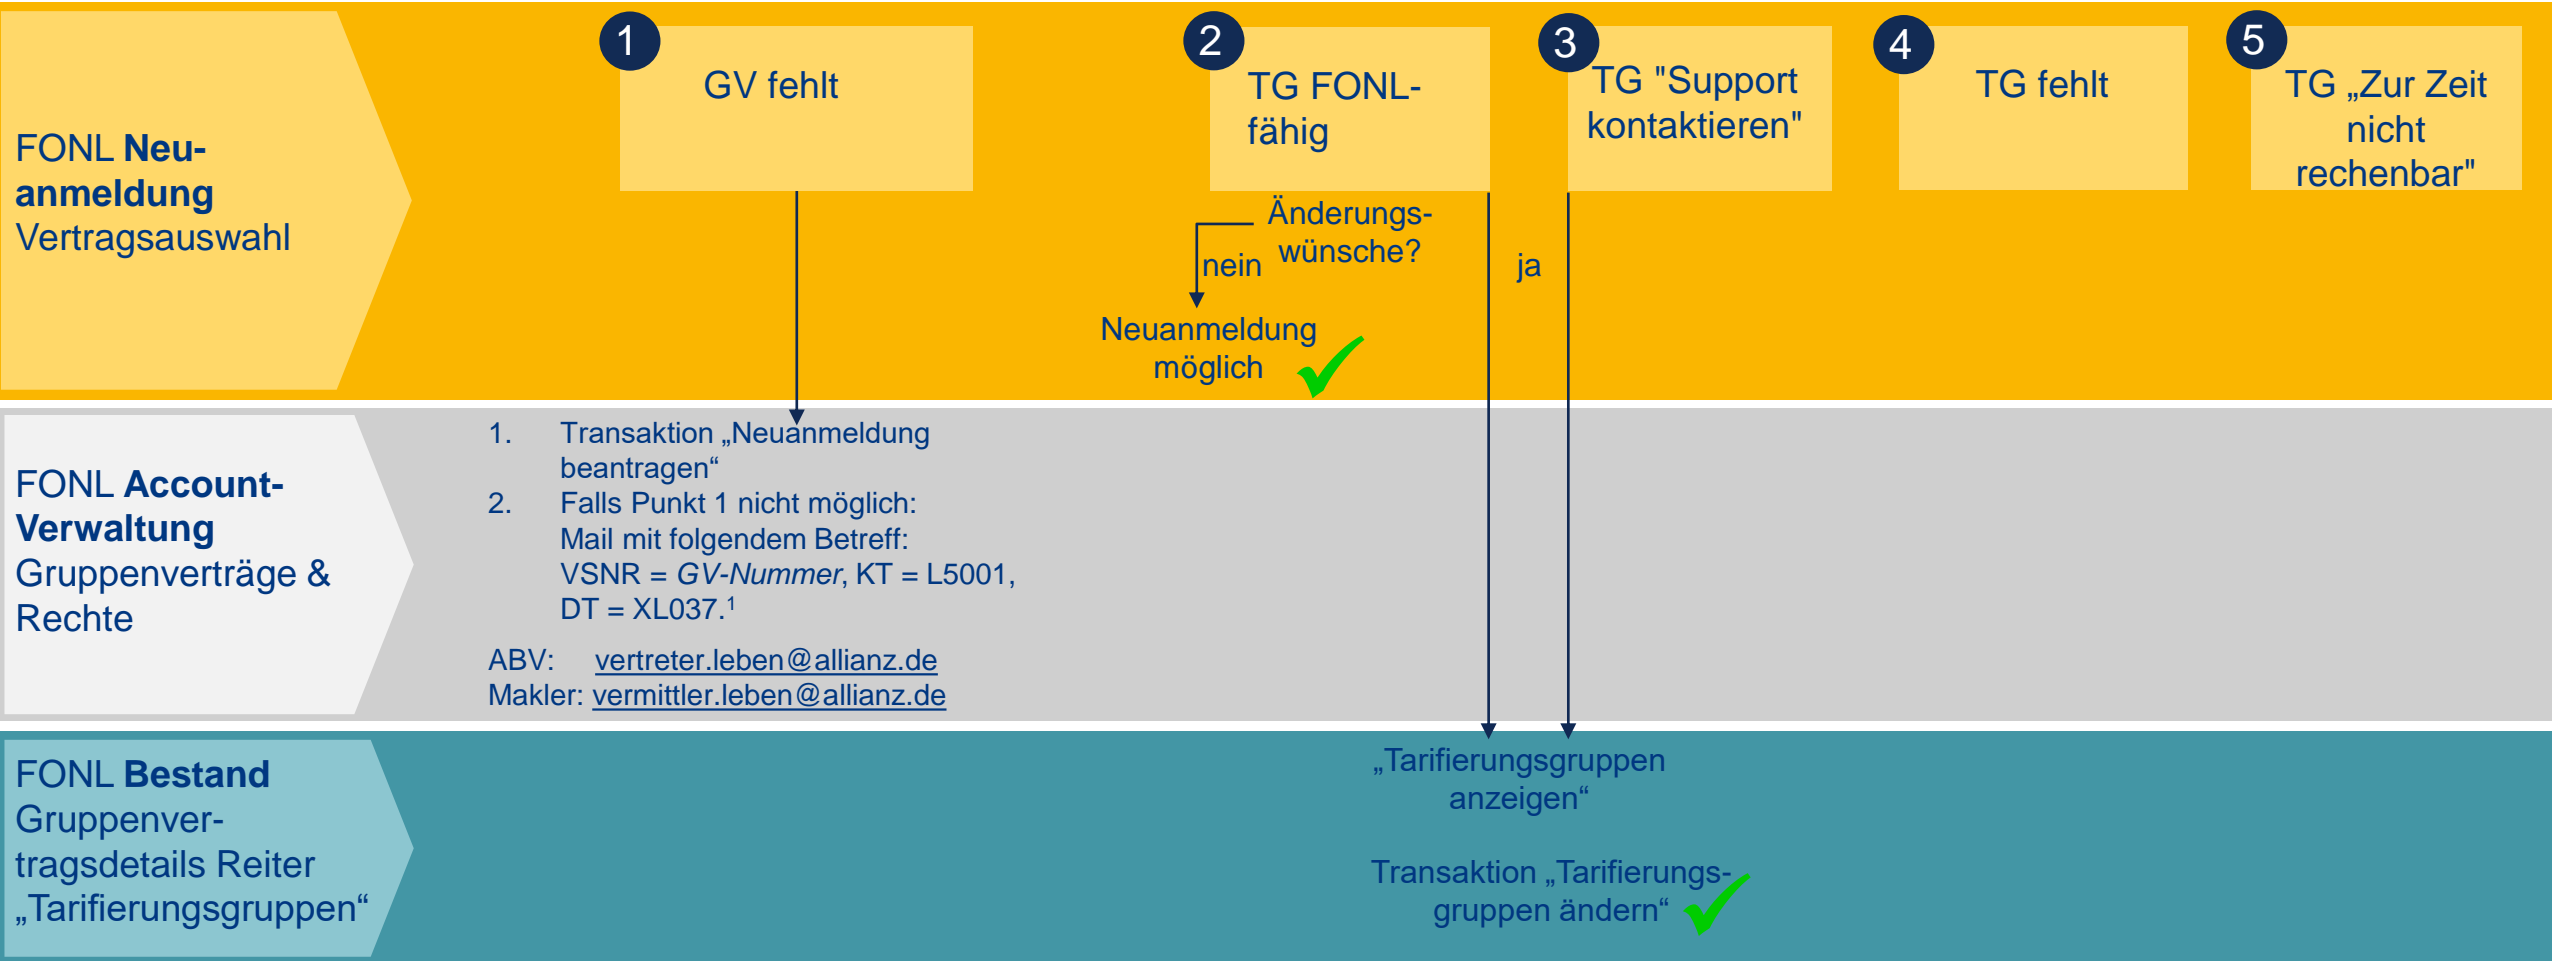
FONL **Neuanmeldung**
Vertragsauswahl

1 GV fehlt

2 TG FONL-fähig

3 TG "Support kontaktieren"

4 TG fehlt

5 TG „Zur Zeit nicht rechenbar"

Änderungswünsche?

nein

ja

Neuanmeldung möglich

FONL **Account-Verwaltung**
Gruppenverträge & Rechte

1. Transaktion „Neuanmeldung beantragen“
2. Falls Punkt 1 nicht möglich: Mail mit folgendem Betreff: VSNR = *GV-Nummer*, KT = L5001, DT = XL037.$^1$

ABV: vertreter.leben@allianz.de
Makler: vermittler.leben@allianz.de

FONL **Bestand**
Gruppenvertragsdetails Reiter „Tarifierungsgruppen“

„Tarifierungsgruppen anzeigen“

Transaktion „Tarifierungsgruppen ändern“